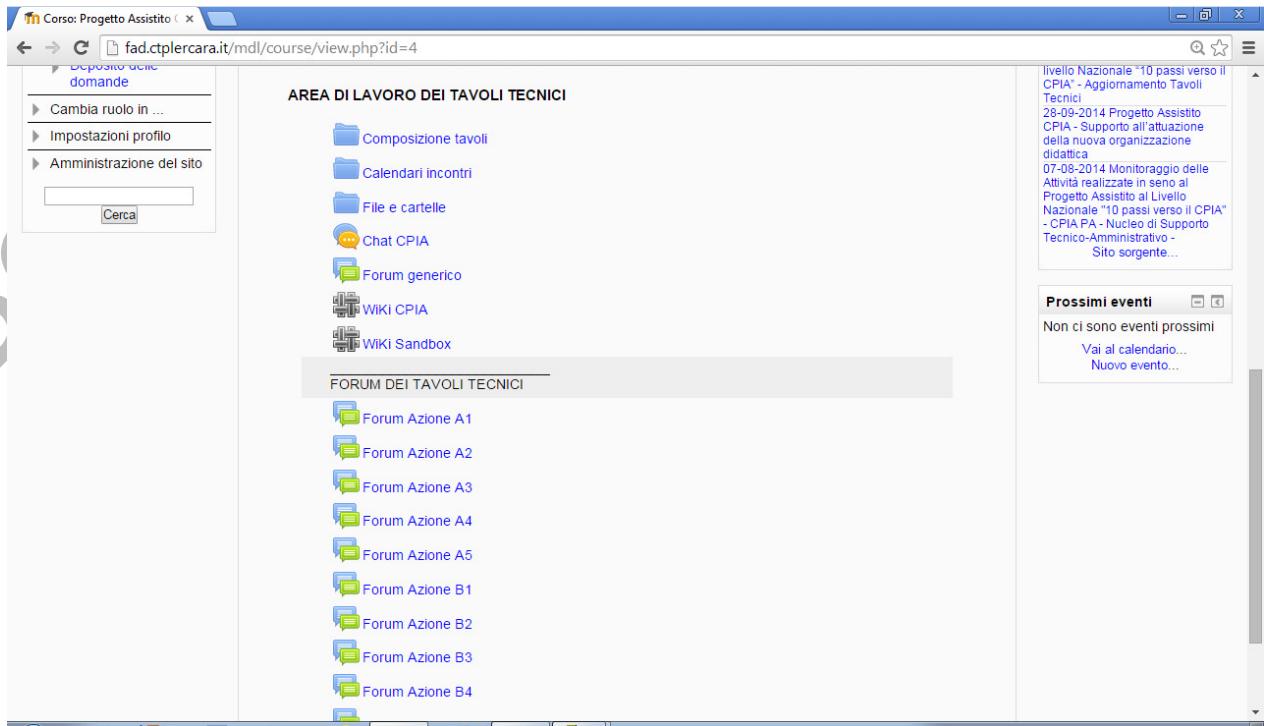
Corso: Progetto Assistito ( ×

fad.ctplercara.it/mdl/course/view.php?id=4

Deposito delle domande
Cambia ruolo in ...
Impostazioni profilo
Amministrazione del sito

Cerca

AREA DI LAVORO DEI TAVOLI TECNICI

Composizione tavoli
Calendari incontri
File e cartelle
Chat CPIA
Forum generico
WiKi CPIA
WiKi Sandbox

FORUM DEI TAVOLI TECNICI

Forum Azione A1
Forum Azione A2
Forum Azione A3
Forum Azione A4
Forum Azione A5
Forum Azione B1
Forum Azione B2
Forum Azione B3
Forum Azione B4

livello Nazionale "10 passi verso il CPIA" - Aggiornamento Tavoli Tecnici
28-09-2014 Progetto Assistito CPIA - Supporto all'attuazione della nuova organizzazione didattica
07-08-2014 Monitoraggio delle Attività realizzate in seno al Progetto Assistito al Livello Nazionale "10 passi verso il CPIA" - CPIA PA - Nucleo di Supporto Tecnico-Amministrativo -
Sito sorgente...

Prossimi eventi
Non ci sono eventi prossimi
Vai al calendario...
Nuovo evento...